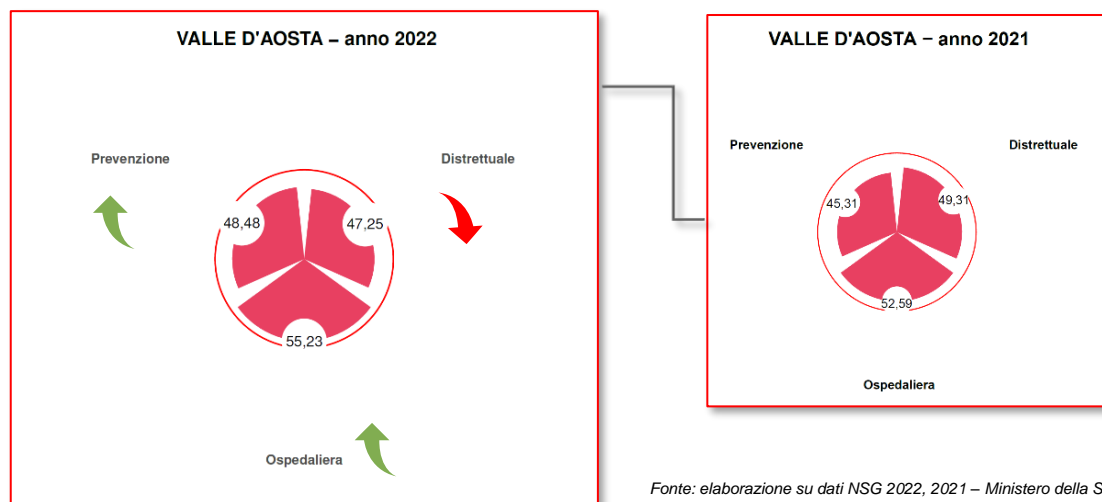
VALLE D'AOSTA – anno 2022

Prevenzione

Distrettuale

48,48

47,25

55,23

Ospedaliera

VALLE D'AOSTA – anno 2021

Prevenzione

Distrettuale

45,31

49,31

52,59

Ospedaliera

Fonte: elaborazione su dati NSG 2022, 2021 – Ministero della S